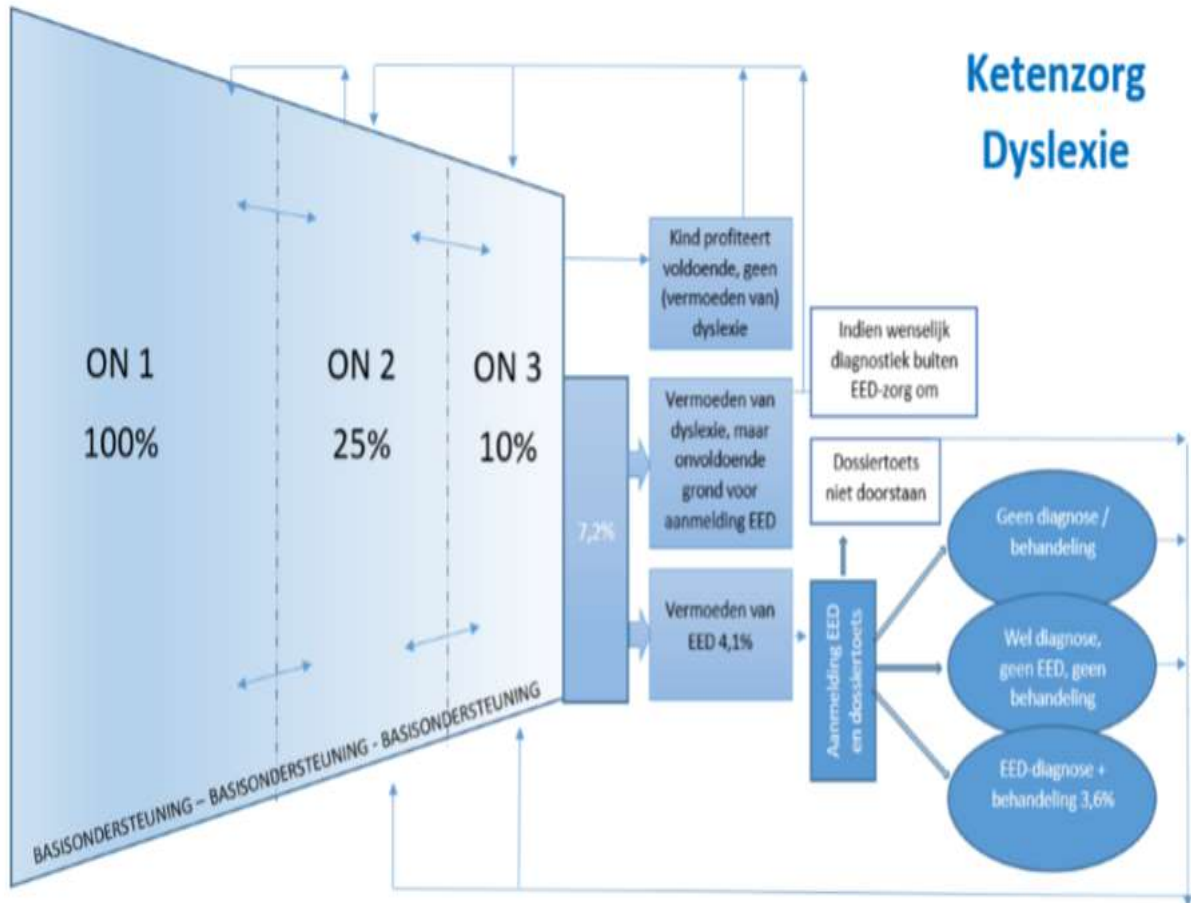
Ketenzorg Dyslexie

ON 1
100%

ON 2
25%

ON 3
10%

BASISONDERSTEUNING – BASISONDERSTEUNING - BASISONDERSTEUNING

7,2%

Kind profiteert voldoende, geen (vermoeden van) dyslexie

Vermoeden van dyslexie, maar onvoldoende grond voor aanmelding EED

Vermoeden van EED 4,1%

Indien wenselijk diagnostiek buiten EED-zorg om

Dossiertoets niet doorstaan

Aanmelding EED en dossiertoets

Geen diagnose / behandeling

Wel diagnose, geen EED, geen behandeling

EED-diagnose + behandeling 3,6%